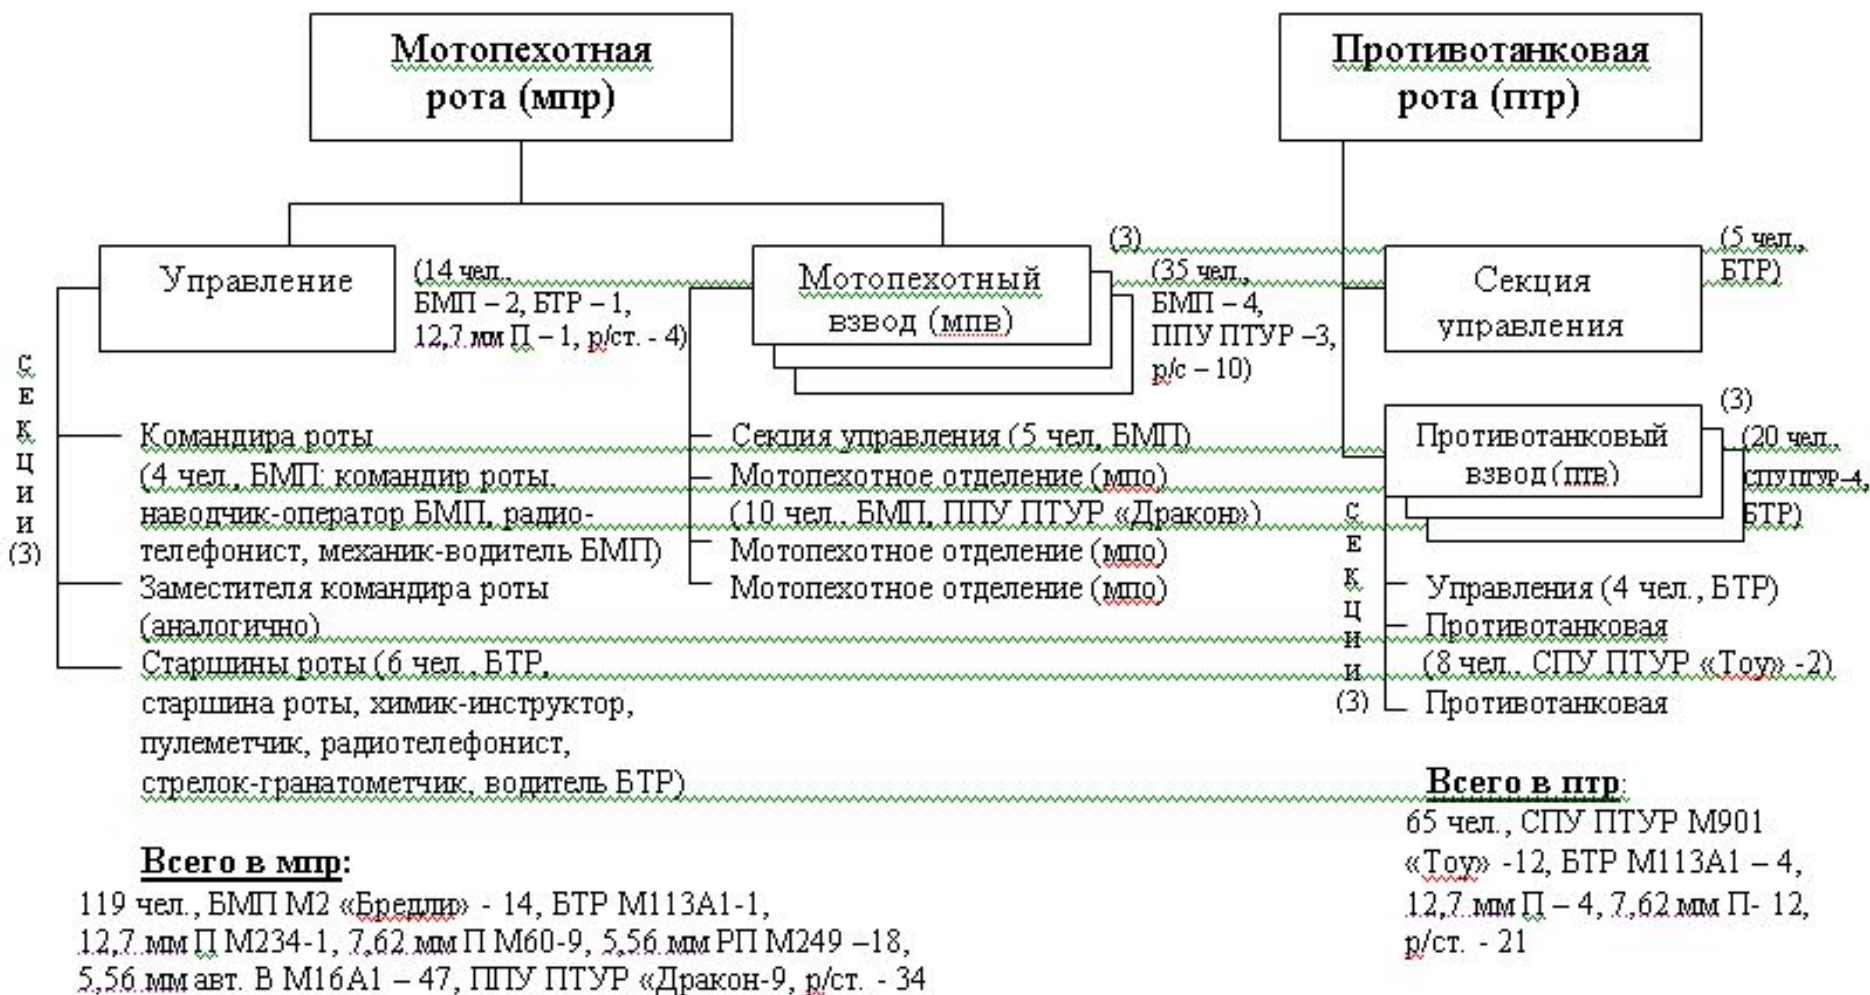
Мотопехотная рота (мпр)

Противотанковая рота (птр)

Управление

(14 чел., БМП – 2, БТР – 1, 12,7 мм П – 1, р/ст. - 4)

(3)

Мотопехотный взвод (мпв)

(35 чел., БМП – 4, ППУ ПТУР –3, р/с – 10)

Секция управления

(5 чел., БТР)

с
е
к
ц
и
и
(3)

Командира роты (4 чел., БМП: командир роты, наводчик-оператор БМП, радиотелефонист, механик-водитель БМП)

Заместителя командира роты (аналогично)

Старшины роты (6 чел., БТР, старшина роты, химик-инструктор, пулеметчик, радиотелефонист, стрелок-гранатометчик, водитель БТР)

Секция управления (5 чел, БМП)

Мотопехотное отделение (мпо) (10 чел., БМП, ППУ ПТУР «Дракон»)

Мотопехотное отделение (мпо)

Мотопехотное отделение (мпо)

(3)

Противотанковый взвод (птв)

(20 чел., спуптур-4, БТР)

с
е
к
ц
и
и
(3)

Управления (4 чел., БТР)

Противотанковая (8 чел., СПУ ПТУР «Тоу» -2)

Противотанковая

Всего в птр:
65 чел., СПУ ПТУР М901 «Тоу» -12, БТР М113А1 – 4, 12,7 мм П – 4, 7,62 мм П- 12, р/ст. - 21

Всего в мпр:
119 чел., БМП М2 «Бредли» - 14, БТР М113А1-1, 12,7 мм П М234-1, 7,62 мм П М60-9, 5,56 мм РП М249 –18, 5,56 мм авт. В М16А1 – 47, ППУ ПТУР «Дракон-9, р/ст. - 34